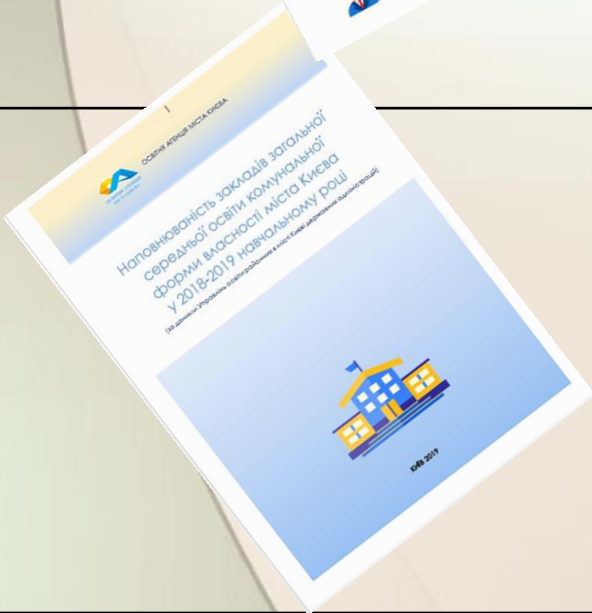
ОСВІТНЯ АГЕНЦІЯ МІСТА КИЄВА

Наповнюваність закладів загальної середньої освіти комунальної форми власності міста Києва у 2018-2019 навчальному році

(за даними Управлінь освіти районних в місті Києві державних адміністрацій)

КИЇВ 2019